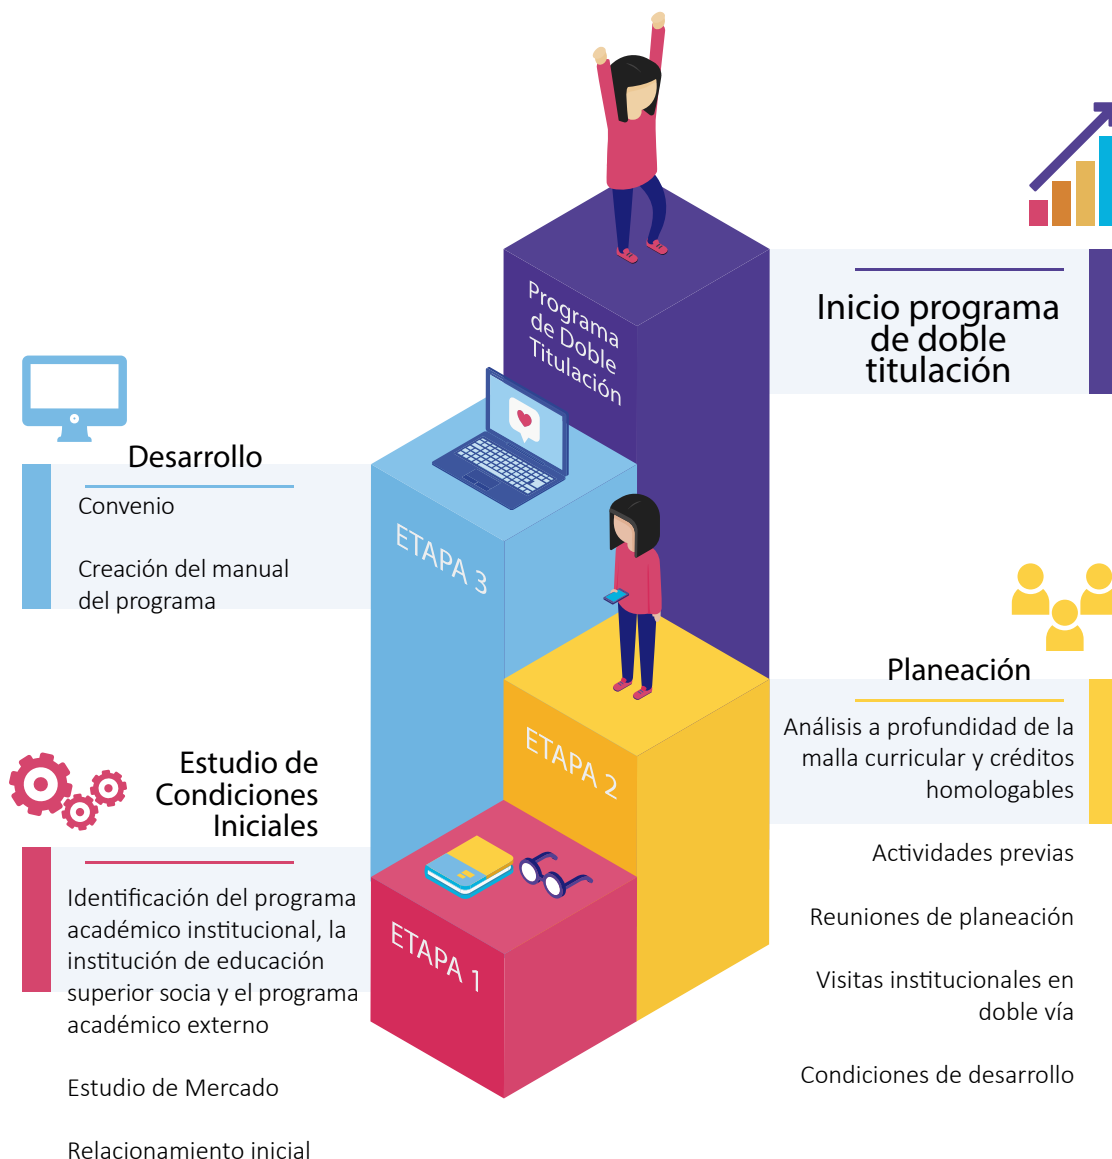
Programa de Doble Titulación

Inicio programa de doble titulación

Desarrollo

Convenio

Creación del manual del programa

ETAPA 3

Planeación

Análisis a profundidad de la malla curricular y créditos homologables

Actividades previas

Reuniones de planeación

Visitas institucionales en doble vía

Condiciones de desarrollo

ETAPA 2

Estudio de Condiciones Iniciales

Identificación del programa académico institucional, la institución de educación superior socia y el programa académico externo

Estudio de Mercado

Relacionamiento inicial

ETAPA 1